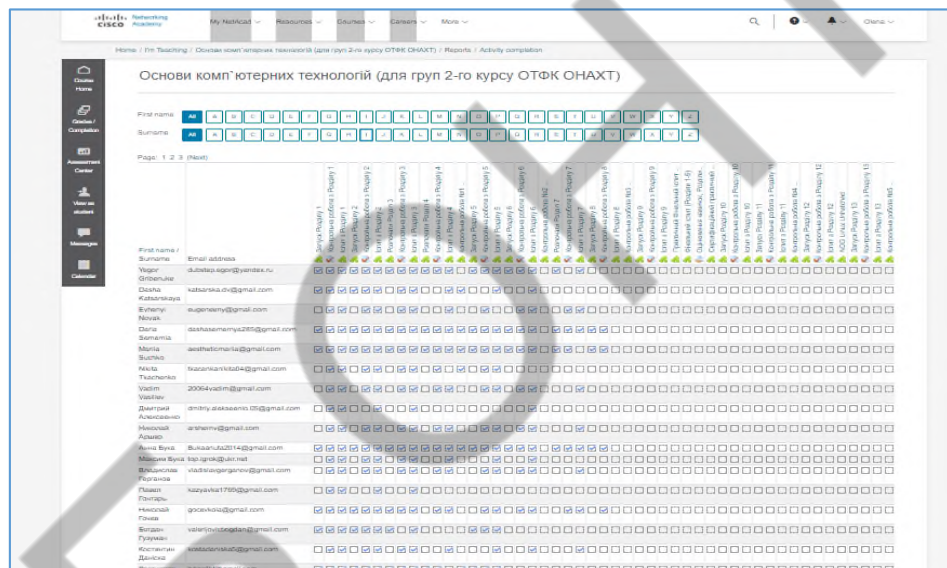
CISCO Networking Academy   My NetAcad   Resources   Courses   Careers   More   Olena

Home / I'm Teaching / Основи комп`ютерних технологій (для груп 2-го курсу ОТФК ОНАХТ) / Reports / Activity completion

Course Home
Grades / Completion
Assessment Center
View as student
Messages
Calendar

Основи комп`ютерних технологій (для груп 2-го курсу ОТФК ОНАХТ)

First name All A B C D E F G H I J K L M N O P Q R S T U V W X Y Z
Surname All A B C D E F G H I J K L M N O P Q R S T U V W X Y Z

Page: 1 2 3 (Next)

First name / Surname   Email address

Yegor Glibenuke   dubstep.egor@yandex.ru
Dasha Katsarskaya   katsarska.dv@gmail.com
Evhenyi Novak   eugeneeny@gmail.com
Daria Semenia   dashasemenya265@gmail.com
Mariia Suchko   aestheticmaria@gmail.com
Nikita Tkachenko   tkazankanikita84@gmail.com
Vadim Vasilev   20064vadim@gmail.com
Дмитрий Алексеенко   dmitriy.alekseenko.05@gmail.com
Николай Арыко   arshemv@gmail.com
Анна Бука   Bukaanuta2014@gmail.com
Марина Бука   top.igrok@ukr.net
Владислав Герганов   vladislavgerganov@gmail.com
Павел Гончарь   kazyavka1795@gmail.com
Николай Гочев   gocevkola@gmail.com
Богдан Гузуман   valerijovicbogdan@gmail.com
Костянтин Денска   kostadenska5@gmail.com